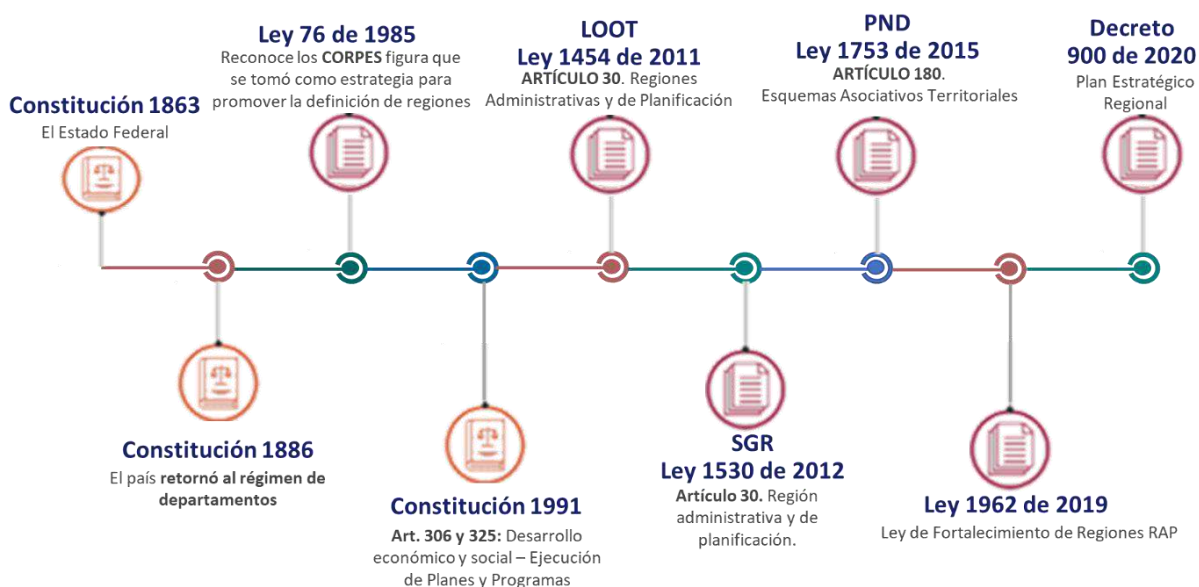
Constitución 1863
El Estado Federal

Ley 76 de 1985
Reconoce los CORPES figura que se tomó como estrategia para promover la definición de regiones

LOOT
Ley 1454 de 2011
ARTÍCULO 30. Regiones Administrativas y de Planificación

PND
Ley 1753 de 2015
ARTÍCULO 180. Esquemas Asociativos Territoriales

Decreto 900 de 2020
Plan Estratégico Regional

Constitución 1886
El país retornó al régimen de departamentos

Constitución 1991
Art. 306 y 325: Desarrollo económico y social – Ejecución de Planes y Programas

SGR
Ley 1530 de 2012
Artículo 30. Región administrativa y de planificación.

Ley 1962 de 2019
Ley de Fortalecimiento de Regiones RAP